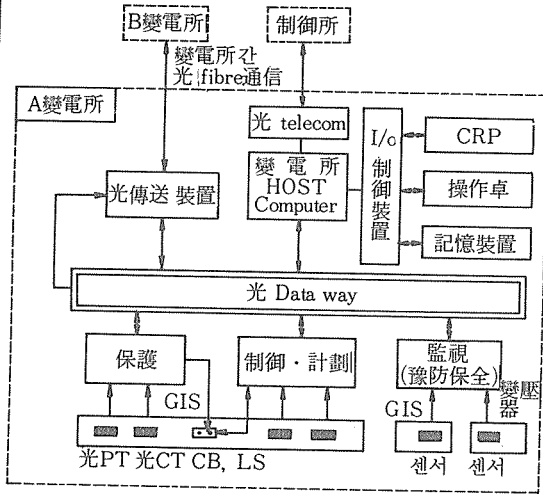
B變電所

制御所

變電所간
光 fibre通信

A變電所

光 telecom

變電所
HOST
Computer

I/o

制御裝置

CRP

操作卓

記憶裝置

光傳送 裝置

光 Data way

保護

制御・計劃

監視
(豫防保全)

GIS

GIS

變壓器

光PT 光CT CB, LS

센서

센서